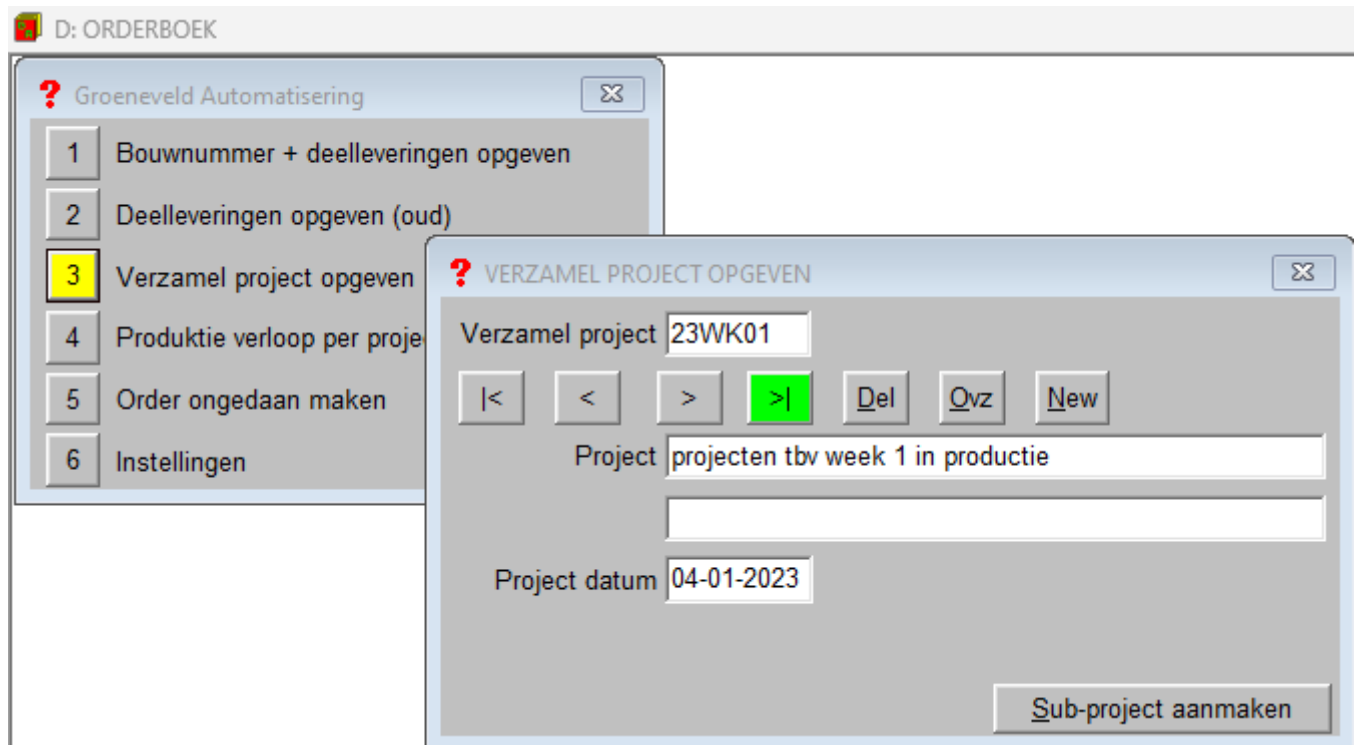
D: ORDERBOEK

Groeneveld Automatisering

1 Bouwnummer + deelleveringen opgeven
2 Deelleveringen opgeven (oud)
3 Verzamel project opgeven
4 Produktie verloop per proje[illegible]
5 Order ongedaan maken
6 Instellingen

VERZAMEL PROJECT OPGEVEN

Verzamel project 23WK01

|< < > >| Del Ovz New

Project projecten tbv week 1 in productie

Project datum 04-01-2023

Sub-project aanmaken